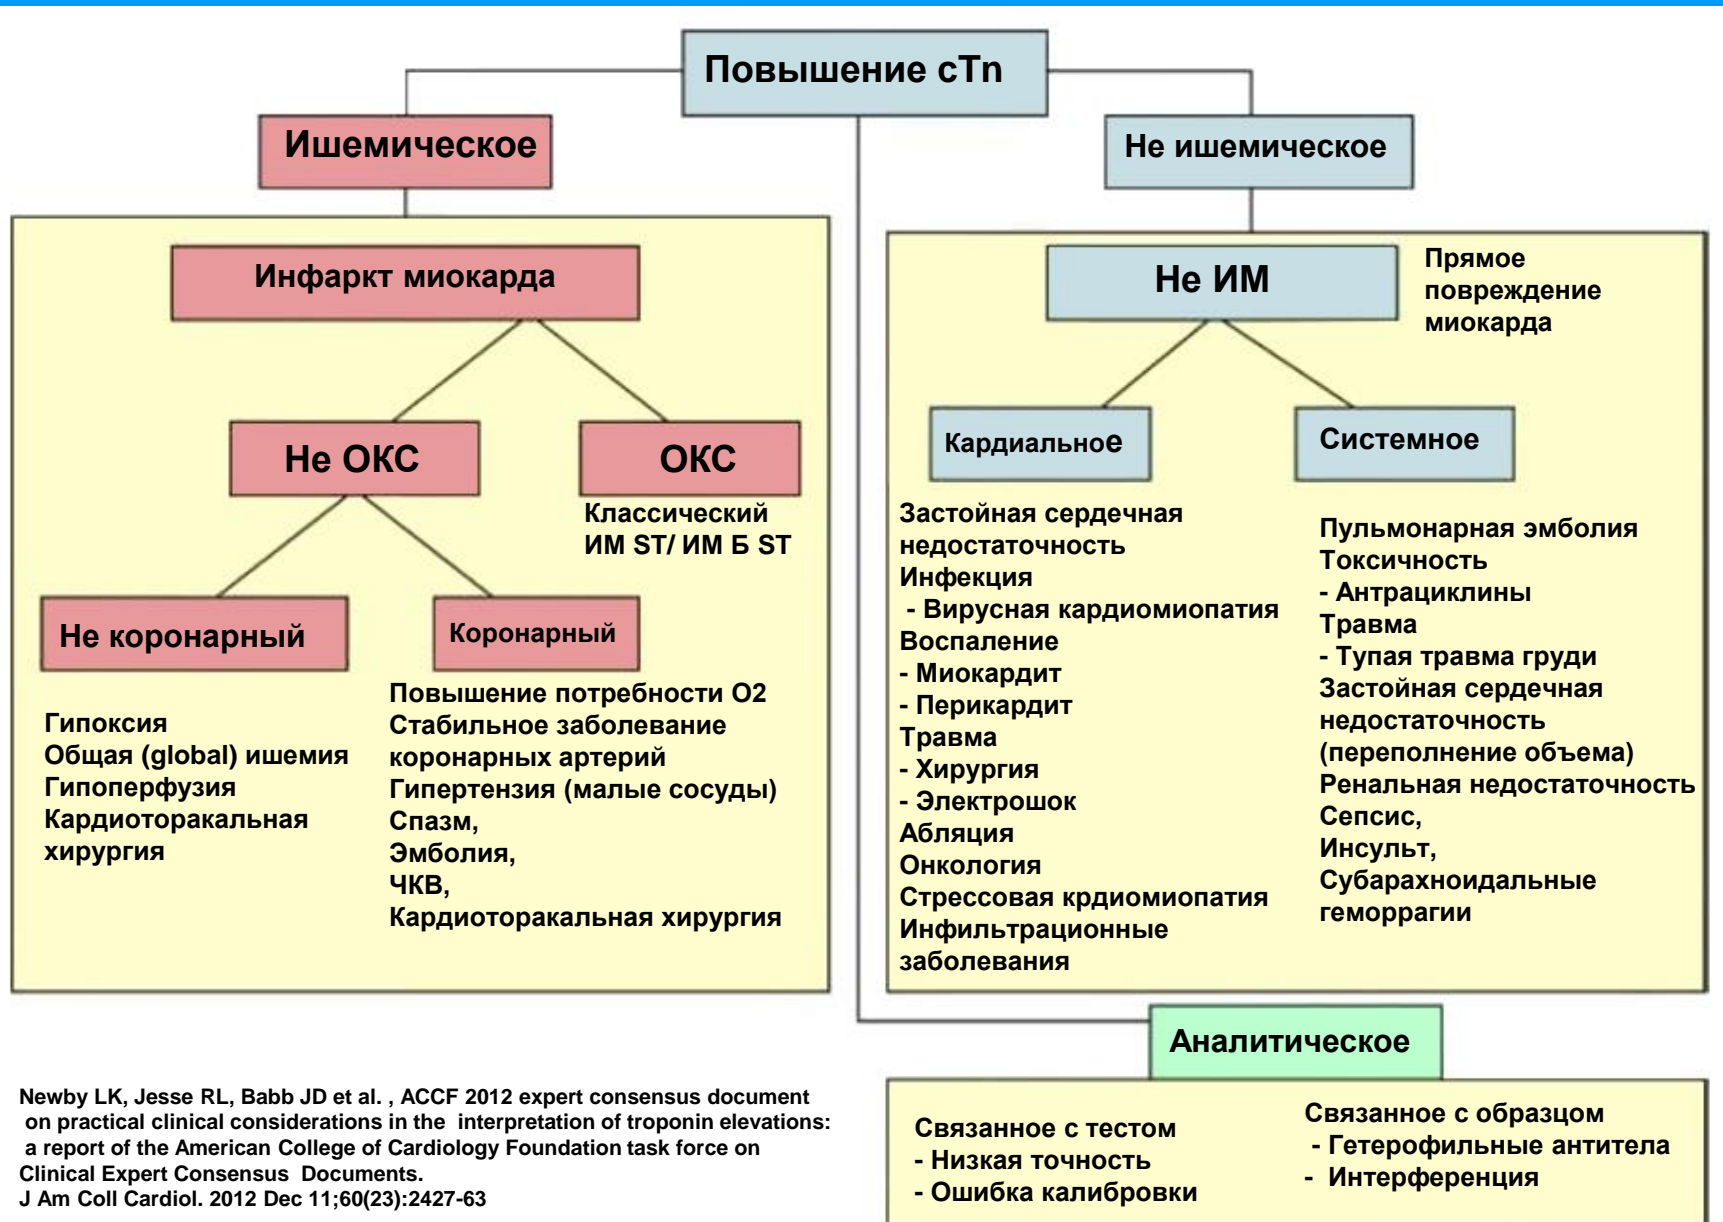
Повышение cTn

Ишемическое

Не ишемическое

Инфаркт миокарда

Не ОКС

ОКС

Классический ИМ ST/ ИМ Б ST

Не коронарный

Коронарный

Гипоксия
Общая (global) ишемия
Гипоперфузия
Кардиоторакальная хирургия

Повышение потребности О2
Стабильное заболевание коронарных артерий
Гипертензия (малые сосуды)
Спазм,
Эмболия,
ЧКВ,
Кардиоторакальная хирургия

Не ИМ

Прямое повреждение миокарда

Кардиальное

Системное

Застойная сердечная недостаточность
Инфекция
- Вирусная кардиомиопатия
Воспаление
- Миокардит
- Перикардит
Травма
- Хирургия
- Электрошок
Абляция
Онкология
Стрессовая крдиомиопатия
Инфильтрационные заболевания

Пульмонарная эмболия
Токсичность
- Антрациклины
Травма
- Тупая травма груди
Застойная сердечная недостаточность (переполнение объема)
Ренальная недостаточность
Сепсис,
Инсульт,
Субарахноидальные геморрагии

Аналитическое

Связанное с тестом
- Низкая точность
- Ошибка калибровки

Связанное с образцом
- Гетерофильные антитела
- Интерференция

Newby LK, Jesse RL, Babb JD et al. , ACCF 2012 expert consensus document on practical clinical considerations in the interpretation of troponin elevations: a report of the American College of Cardiology Foundation task force on Clinical Expert Consensus Documents.
J Am Coll Cardiol. 2012 Dec 11;60(23):2427-63